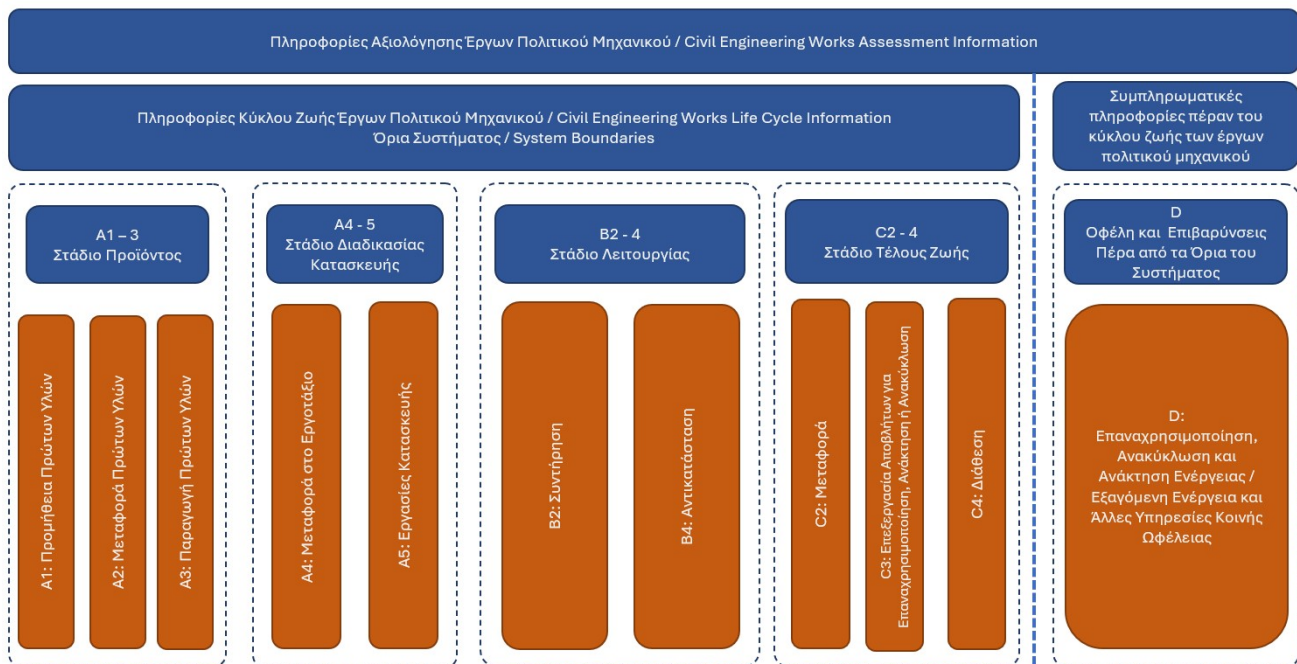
Πληροφορίες Αξιολόγησης Έργων Πολιτικού Μηχανικού / Civil Engineering Works Assessment Information

Πληροφορίες Κύκλου Ζωής Έργων Πολιτικού Μηχανικού / Civil Engineering Works Life Cycle Information
Όρια Συστήματος / System Boundaries

Συμπληρωματικές πληροφορίες πέραν του κύκλου ζωής των έργων πολιτικού μηχανικού

A1 – 3
Στάδιο Προϊόντος

A1: Προμήθεια Πρώτων Υλών

A2: Μεταφορά Πρώτων Υλών

A3: Παραγωγή Πρώτων Υλών

A4 - 5
Στάδιο Διαδικασίας Κατασκευής

A4: Μεταφορά στο Εργοτάξιο

A5: Εργασίες Κατασκευής

B2 - 4
Στάδιο Λειτουργίας

B2: Συντήρηση

B4: Αντικατάσταση

C2 - 4
Στάδιο Τέλους Ζωής

C2: Μεταφορά

C3: Επεξεργασία Αποβλήτων για Επαναχρησιμοποίηση, Ανάκτηση ή Ανακύκλωση

C4: Διάθεση

D
Οφέλη και Επιβαρύνσεις Πέρα από τα Όρια του Συστήματος

D:
Επαναχρησιμοποίηση, Ανακύκλωση και Ανάκτηση Ενέργειας / Εξαγόμενη Ενέργεια και Άλλες Υπηρεσίες Κοινής Ωφέλειας